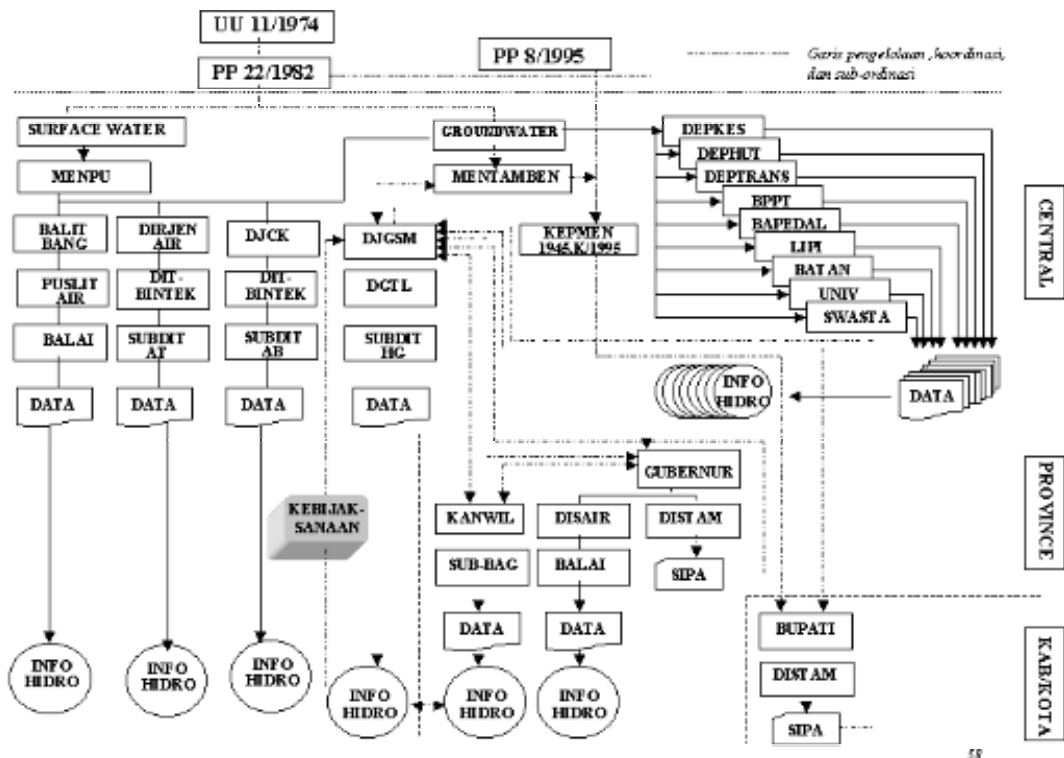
UU 11/1974

PP 22/1982

PP 8/1995

Garis pengelolaan, koordinasi, dan sub-ordinasi

SURFACE WATER

GROUNDWATER

MENPU

MENTAMBEN

KEPMEN 1945.K/1995

DEPKES

DEPHUT

DEPTRANS

BPPT

BAPEDAL

LIPI

BATAN

UNIV

SWASTA

CENTRAL

BALIT BANG

DIRJEN AIR

DJCK

DJGSM

PUSLIT AIR

DIT-BINTEK

DIT-BINTEK

DGTL

BALAI

SUBDIT AT

SUBDIT AB

SUBDIT HG

DATA

DATA

DATA

DATA

INFO HIDRO

DATA

GUBERNUR

PROVINCE

KEBIJAK-SANAAN

KANWIL

DISAIR

DISTAM

SUB-BAG

BALAI

SIPA

DATA

DATA

BUPATI

DISTAM

SIPA

KAB/KOTA

INFO HIDRO

INFO HIDRO

INFO HIDRO

INFO HIDRO

INFO HIDRO

INFO HIDRO

58